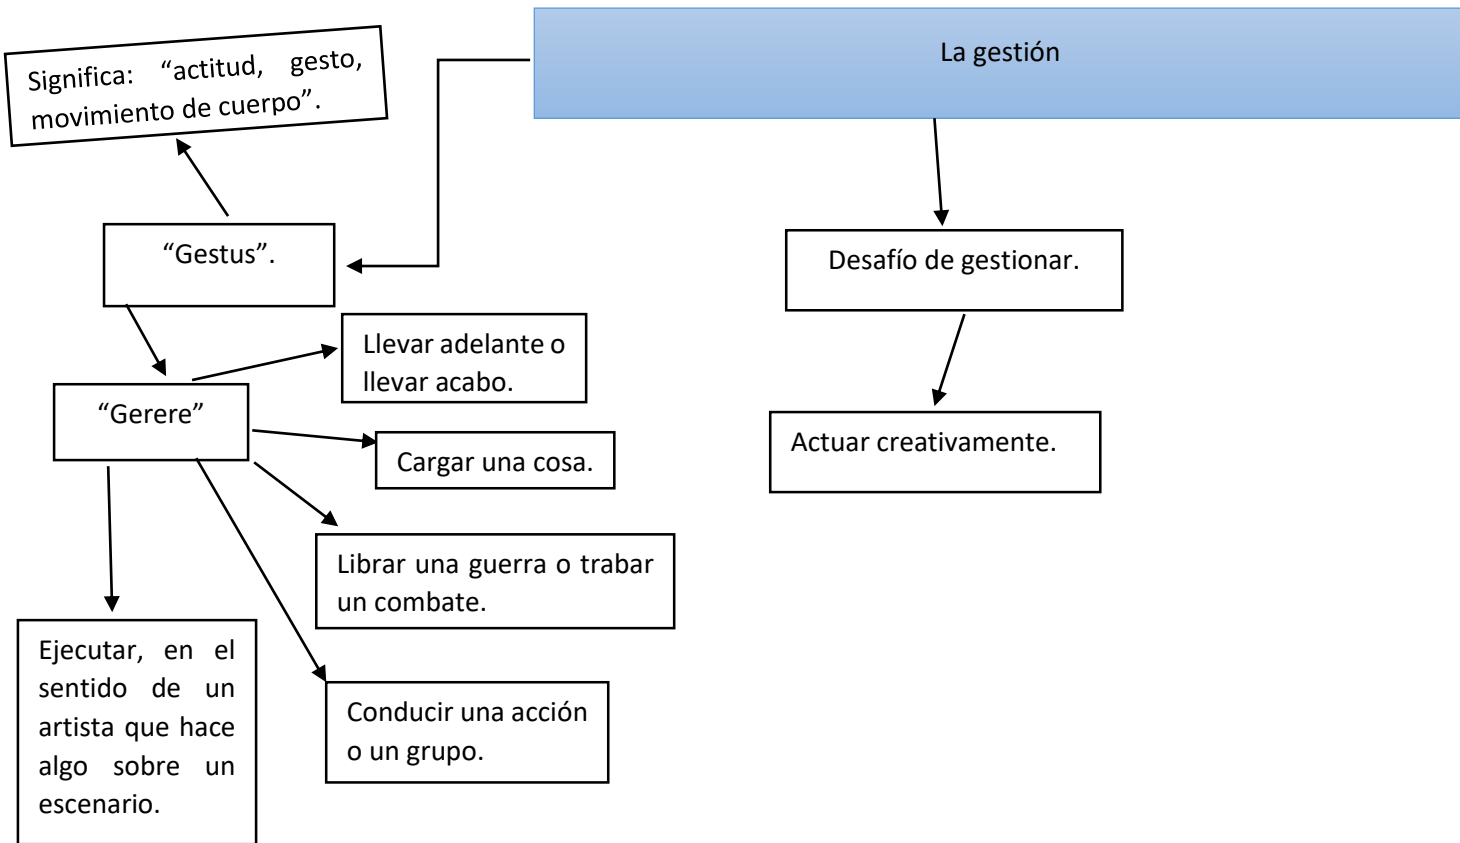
La gestión

Significa: “actitud, gesto, movimiento de cuerpo”.

“Gestus”.

“Gerere”

Llevar adelante o llevar acabo.

Cargar una cosa.

Librar una guerra o trabar un combate.

Ejecutar, en el sentido de un artista que hace algo sobre un escenario.

Conducir una acción o un grupo.

Desafío de gestionar.

Actuar creativamente.